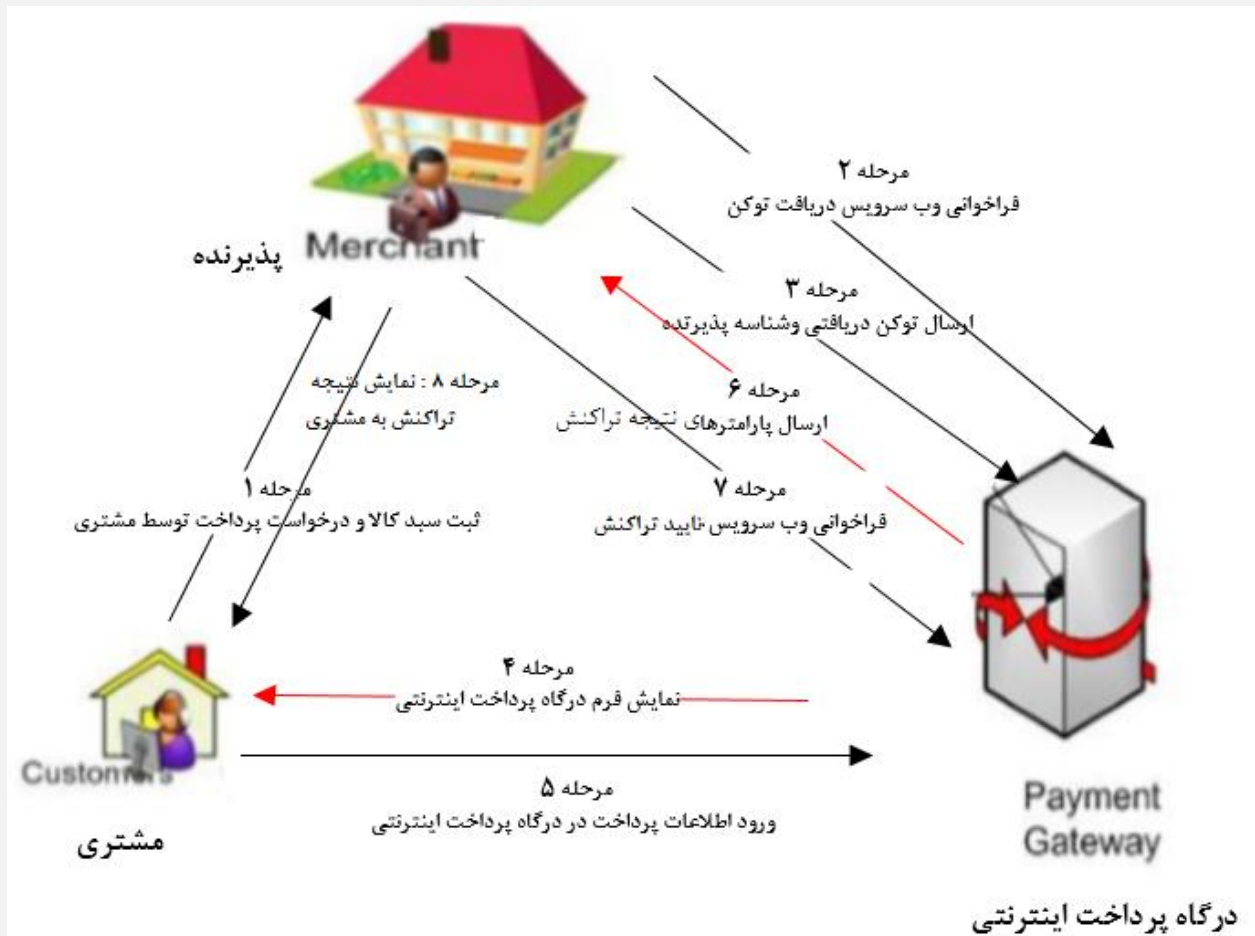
Merchant
پذیرنده

مرحله ۲
فراخوانی وب سرویس دریافت توکن

مرحله ۳
ارسال توکن دریافتی وشناسه پذیرنده

مرحله ۸ : نمایش نتیجه
تراکنش به مشتری

مرحله ۶
ارسال پارامترهای نتیجه تراکنش

مرحله ۱
ثبت سبد کالا و درخواست پرداخت توسط مشتری

مرحله ۷
فراخوانی وب سرویس تایید تراکنش

مرحله ۴
نمایش فرم درگاه پرداخت اینترنتی

Customers
مرحله ۵
ورود اطلاعات پرداخت در درگاه پرداخت اینترنتی

مشتری

Payment
Gateway

درگاه پرداخت اینترنتی